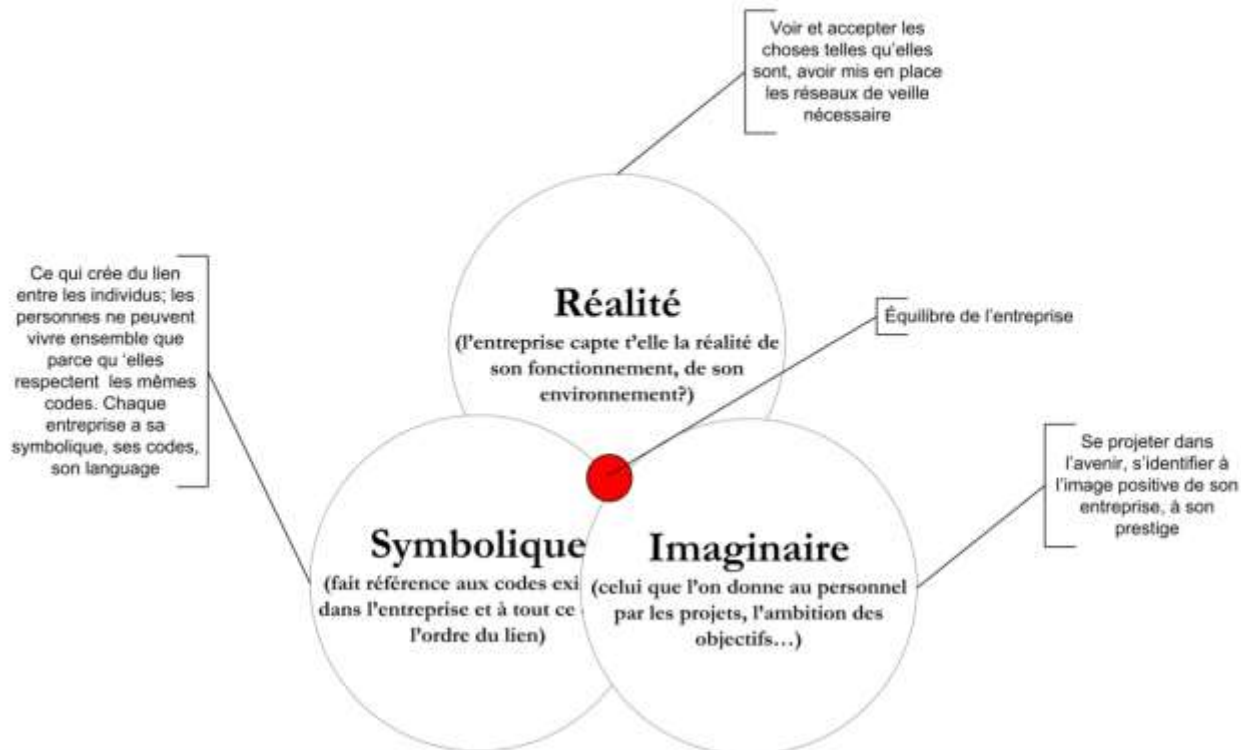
Voir et accepter les choses telles qu'elles sont, avoir mis en place les réseaux de veille nécessaire

Ce qui crée du lien entre les individus; les personnes ne peuvent vivre ensemble que parce qu 'elles respectent les mêmes codes. Chaque entreprise a sa symbolique, ses codes, son language

Réalité
(l'entreprise capte t'elle la réalité de son fonctionnement, de son environnement?)

Équilibre de l'entreprise

Se projeter dans l'avenir, s'identifier à l'image positive de son entreprise, à son prestige

Symbolique
(fait référence aux codes exi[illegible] dans l'entreprise et à tout ce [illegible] l'ordre du lien)

Imaginaire
(celui que l'on donne au personnel par les projets, l'ambition des objectifs…)